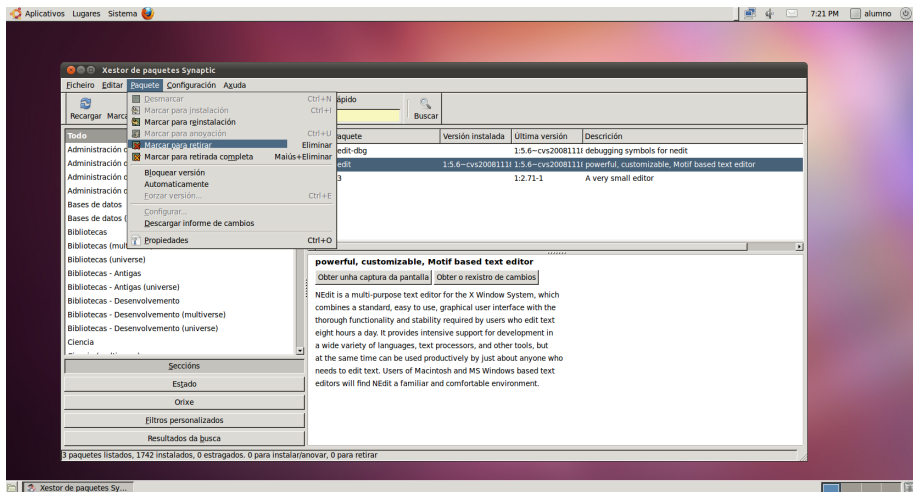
Aplicativos Lugares Sistema
7:21 PM alumno

Xestor de paquetes Synaptic

Ficheiro Editar Paquete Configuración Axuda

Recargar Marca

Desmarcar Ctrl+N
Marcar para instalación Ctrl+I
Marcar para reinstalación
Marcar para anoyación Ctrl+U
Marcar para retirar Eliminar
Marcar para retirada completa Maiús+Eliminar
Bloquear versión
Automaticamente
Forzar versión... Ctrl+E
Configurar...
Descargar informe de cambios
Propiedades Ctrl+O

ápido
Buscar

Todo
Administración d
Administración d
Administración d
Administración d
Bases de datos
Bases de datos (
Bibliotecas
Bibliotecas (mul
Bibliotecas (universe)
Bibliotecas - Antigas
Bibliotecas - Antigas (universe)
Bibliotecas - Desenvolvemento
Bibliotecas - Desenvolvemento (multiverse)
Bibliotecas - Desenvolvemento (universe)
Ciencia

| Paquete | Versión instalada | Última versión | Descrición |
|---|---|---|---|
| edit-dbg | | 1:5.6~cvs2008111 | debugging symbols for nedit |
| edit | 1:5.6~cvs2008111 | 1:5.6~cvs2008111 | powerful, customizable, Motif based text editor |
| 3 | | 1:2.71-1 | A very small editor |

powerful, customizable, Motif based text editor
Obter unha captura da pantalla Obter o rexistro de cambios

NEdit is a multi-purpose text editor for the X Window System, which combines a standard, easy to use, graphical user interface with the thorough functionality and stability required by users who edit text eight hours a day. It provides intensive support for development in a wide variety of languages, text processors, and other tools, but at the same time can be used productively by just about anyone who needs to edit text. Users of Macintosh and MS Windows based text editors will find NEdit a familiar and comfortable environment.

Seccións
Estado
Orixe
Filtros personalizados
Resultados da busca

3 paquetes listados, 1742 instalados, 0 estragados. 0 para instalar/anovar, 0 para retirar

Xestor de paquetes Sy...